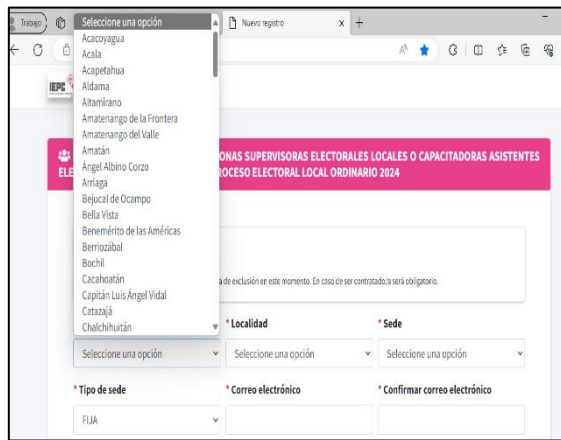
Trabajo

Seleccione una opción
Acacoyagua
Acala
Acapetahua
Aldama
Altamirano
Amatenango de la Frontera
Amatenango del Valle
Amatán
Ángel Albino Corzo
Arriaga
Bejucal de Ocampo
Bella Vista
Benemérito de las Américas
Berriozábal
Bochil
Cacahoatán
Capitán Luis Ángel Vidal
Catazajá
Chalchihuitán

Nuevo registro

IEPC

EL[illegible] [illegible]ONAS SUPERVISORAS ELECTORALES LOCALES O CAPACITADORAS ASISTENTES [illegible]ROCESO ELECTORAL LOCAL ORDINARIO 2024

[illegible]a de exclusión en este momento. En caso de ser contratado/a será obligatorio.

* Localidad
* Sede
Seleccione una opción
Seleccione una opción
Seleccione una opción

* Tipo de sede
* Correo electrónico
* Confirmar correo electrónico
FIJA